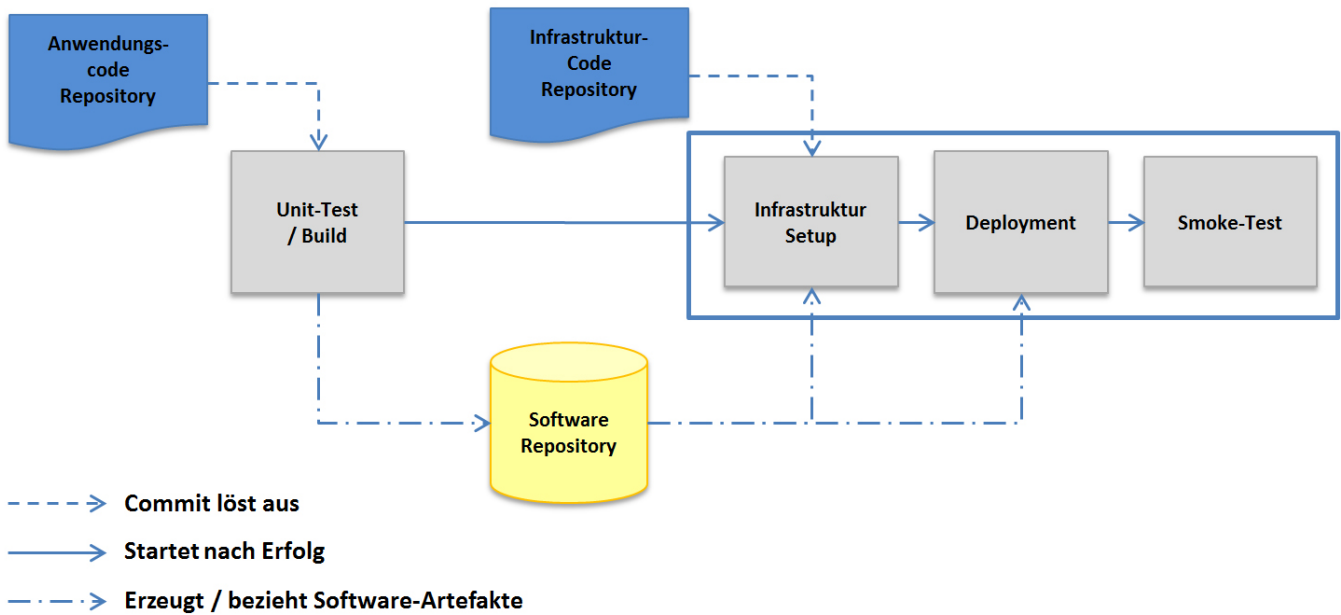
Anwendungscode Repository

Infrastruktur-Code Repository

Unit-Test / Build

Infrastruktur Setup

Deployment

Smoke-Test

Software Repository

Commit löst aus

Startet nach Erfolg

Erzeugt / bezieht Software-Artefakte